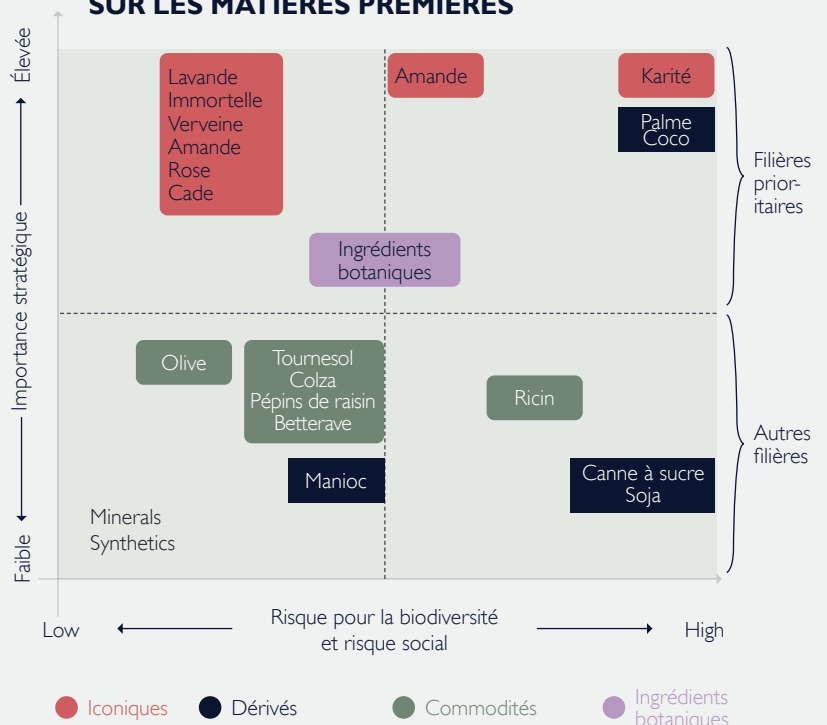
SUR LES MATIÈRES PREMIÈRES

Élevée

Importance stratégique

Faible

Lavande
Immortelle
Verveine
Amande
Rose
Cade

Amande

Karité

Palme
Coco

Filières prioritaires

Ingrédients botaniques

Olive

Tournesol
Colza
Pépins de raisin
Betterave

Ricin

Autres filières

Manioc

Canne à sucre
Soja

Minerals
Synthetics

Low

Risque pour la biodiversité et risque social

High

Iconiques

Dérivés

Commodités

Ingrédients botaniques